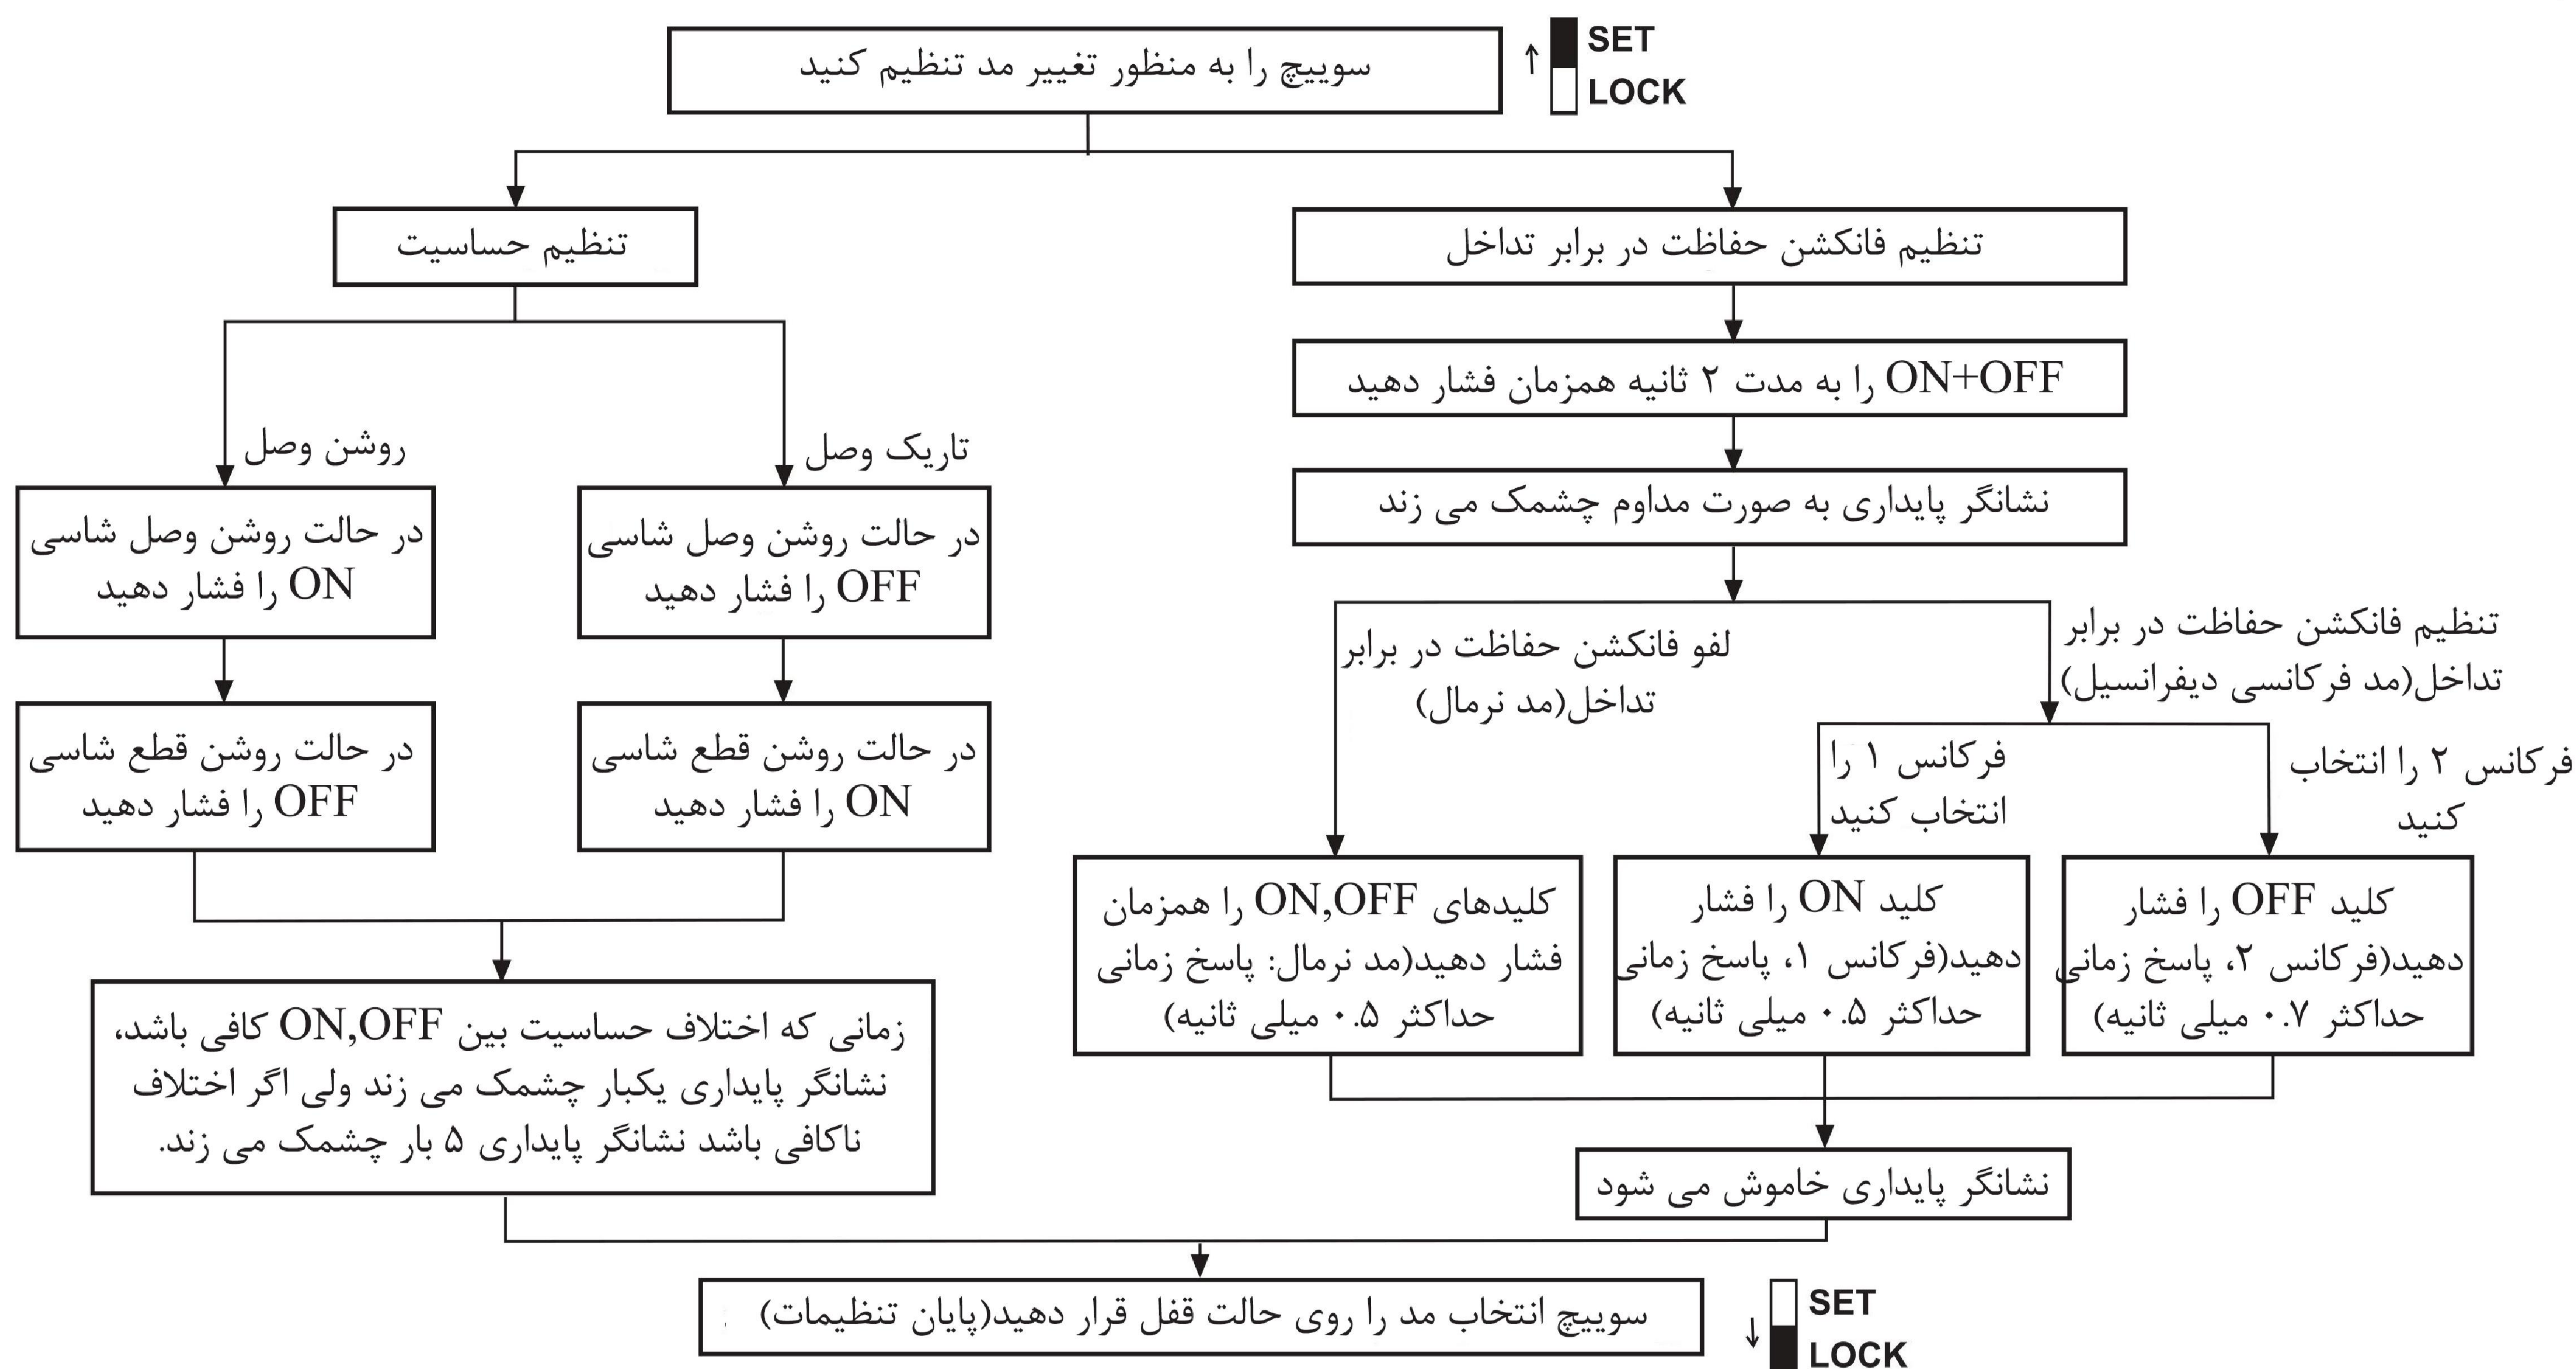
SET
LOCK

سوییچ را به منظور تغییر مد تنظیم کنید

تنظیم فانکشن حفاظت در برابر تداخل

ON+OFF را به مدت ۲ ثانیه همزمان فشار دهید

نشانگر پایداری به صورت مداوم چشمک می زند

تنظیم فانکشن حفاظت در برابر تداخل(مد فرکانسی دیفرانسیل)

لفو فانکشن حفاظت در برابر تداخل(مد نرمال)

فرکانس ۲ را انتخاب کنید

فرکانس ۱ را انتخاب کنید

کلید OFF را فشار دهید(فرکانس ۲، پاسخ زمانی حداکثر ۰.۷ میلی ثانیه)

کلید ON را فشار دهید(فرکانس ۱، پاسخ زمانی حداکثر ۰.۵ میلی ثانیه)

کلیدهای ON,OFF را همزمان فشار دهید(مد نرمال: پاسخ زمانی حداکثر ۰.۵ میلی ثانیه)

نشانگر پایداری خاموش می شود

تنظیم حساسیت

تاریک وصل

روشن وصل

در حالت روشن وصل شاسی OFF را فشار دهید

در حالت روشن وصل شاسی ON را فشار دهید

در حالت روشن قطع شاسی ON را فشار دهید

در حالت روشن قطع شاسی OFF را فشار دهید

زمانی که اختلاف حساسیت بین ON,OFF کافی باشد، نشانگر پایداری یکبار چشمک می زند ولی اگر اختلاف ناکافی باشد نشانگر پایداری ۵ بار چشمک می زند.

سوییچ انتخاب مد را روی حالت قفل قرار دهید(پایان تنظیمات)

SET
LOCK